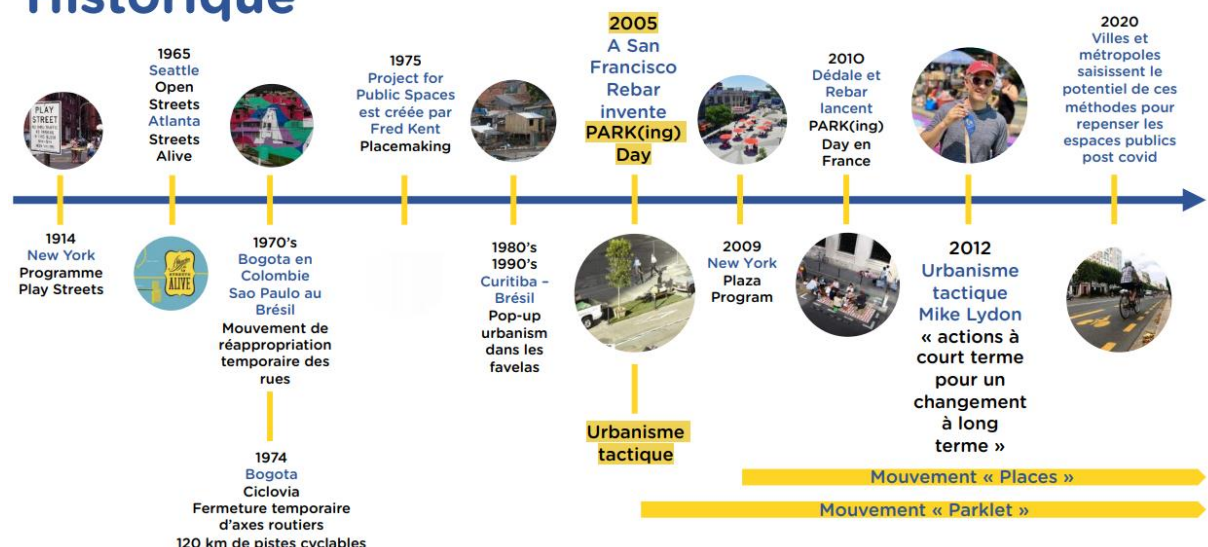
Historique

1965
Seattle
Open Streets
Atlanta
Streets Alive

1975
Project for Public Spaces est créée par Fred Kent
Placemaking

2005
A San Francisco Rebar invente PARK(ing) Day

2010
Dédale et Rebar lancent PARK(ing) Day en France

2020
Villes et métropoles saisissent le potentiel de ces méthodes pour repenser les espaces publics post covid

PLAY STREET

1914
New York
Programme Play Streets

ALIVE

1970's
Bogota en Colombie
Sao Paulo au Brésil
Mouvement de réappropriation temporaire des rues

1974
Bogota
Ciclovia
Fermeture temporaire d'axes routiers
120 km de pistes cyclables

1980's
1990's
Curitiba – Brésil
Pop-up urbanism dans les favelas

Urbanisme tactique

2009
New York
Plaza Program

2012
Urbanisme tactique
Mike Lydon
« actions à court terme pour un changement à long terme »

Mouvement « Places »

Mouvement « Parklet »